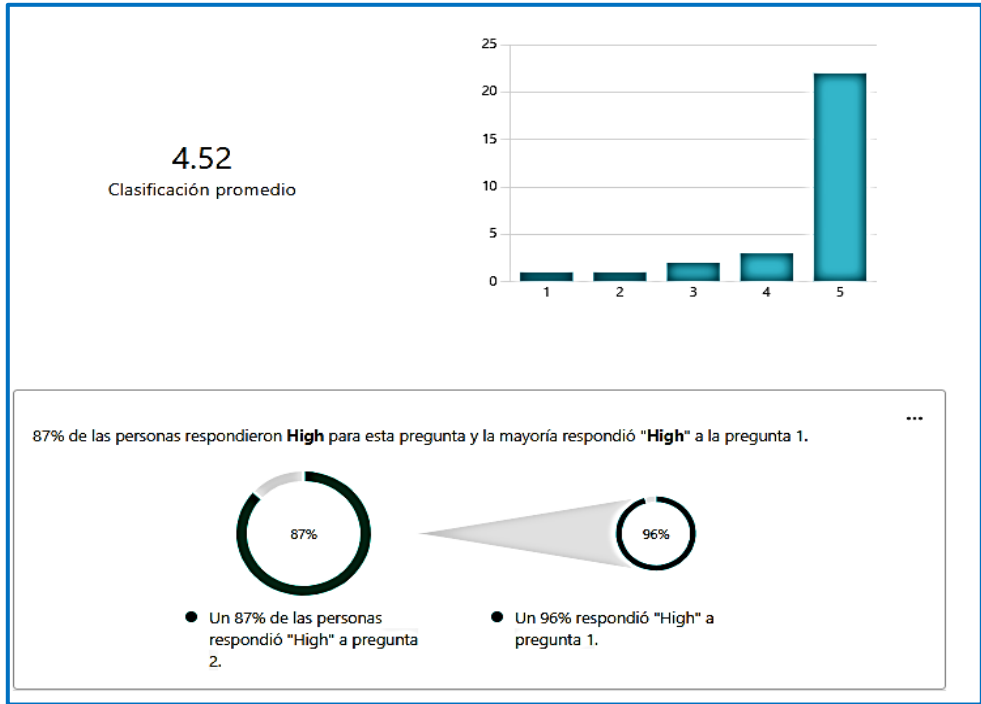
4.52
Clasificación promedio

25
20
15
10
5
0
1 2 3 4 5

...

87% de las personas respondieron **High** para esta pregunta y la mayoría respondió "**High**" a la pregunta 1.

87%

96%

- Un 87% de las personas respondió "High" a pregunta 2.
- Un 96% respondió "High" a pregunta 1.